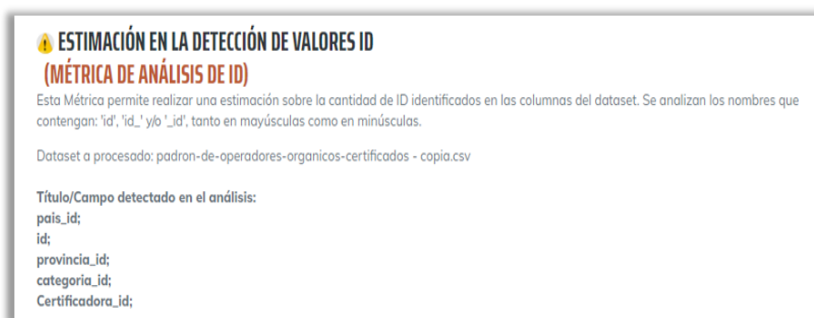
ESTIMACIÓN EN LA DETECCIÓN DE VALORES ID
(MÉTRICA DE ANÁLISIS DE ID)

Esta Métrica permite realizar una estimación sobre la cantidad de ID identificados en las columnas del dataset. Se analizan los nombres que contengan: 'id', 'id_' y/o '_id', tanto en mayúsculas como en minúsculas.

Dataset a procesado: padron-de-operadores-organicos-certificados - copia.csv

Título/Campo detectado en el análisis:
pais_id;
id;
provincia_id;
categoria_id;
Certificadora_id;